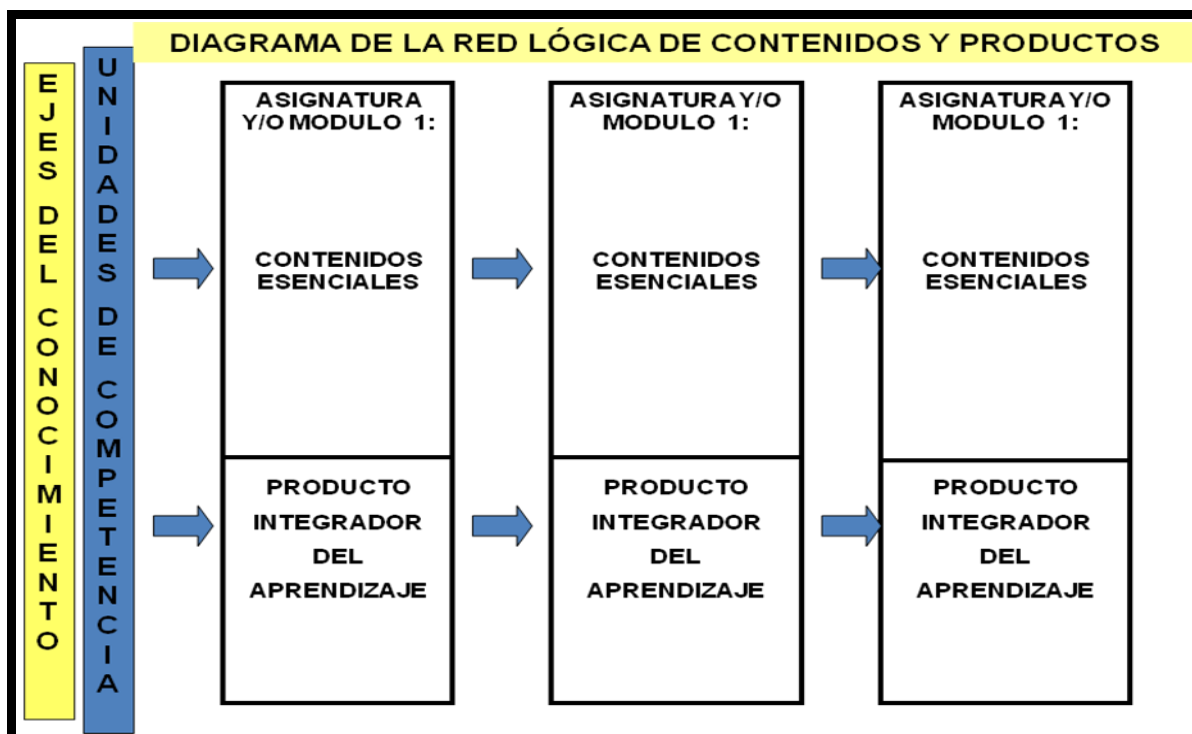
DIAGRAMA DE LA RED LÓGICA DE CONTENIDOS Y PRODUCTOS

EJES DEL CONOCIMIENTO

UNIDADES DE COMPETENCIA

ASIGNATURA Y/O MODULO 1:

CONTENIDOS ESENCIALES

PRODUCTO INTEGRADOR DEL APRENDIZAJE

ASIGNATURA Y/O MODULO 1:

CONTENIDOS ESENCIALES

PRODUCTO INTEGRADOR DEL APRENDIZAJE

ASIGNATURA Y/O MODULO 1:

CONTENIDOS ESENCIALES

PRODUCTO INTEGRADOR DEL APRENDIZAJE